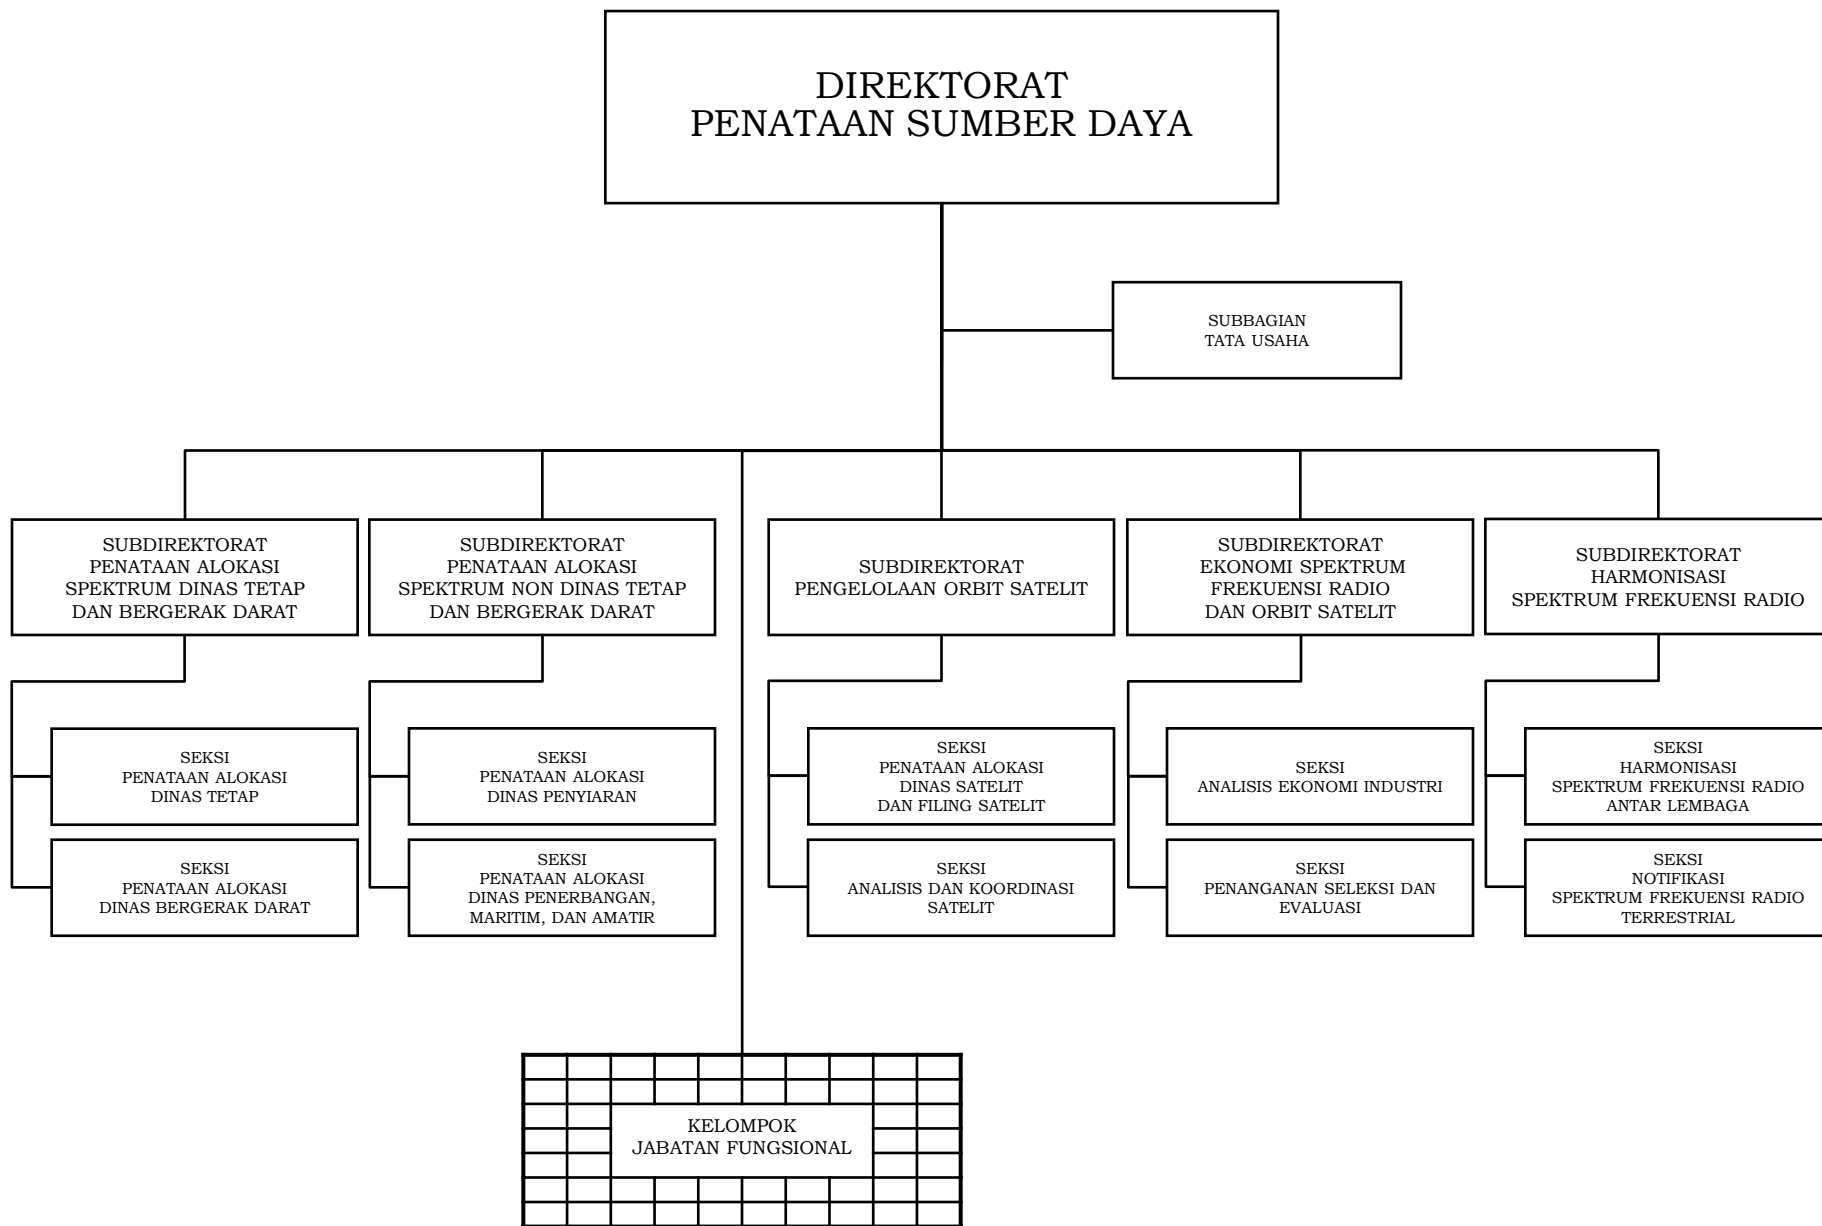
DIREKTORAT
PENATAAN SUMBER DAYA

SUBBAGIAN
TATA USAHA

SUBDIREKTORAT
PENATAAN ALOKASI
SPEKTRUM DINAS TETAP
DAN BERGERAK DARAT

SEKSI
PENATAAN ALOKASI
DINAS TETAP

SEKSI
PENATAAN ALOKASI
DINAS BERGERAK DARAT

SUBDIREKTORAT
PENATAAN ALOKASI
SPEKTRUM NON DINAS TETAP
DAN BERGERAK DARAT

SEKSI
PENATAAN ALOKASI
DINAS PENYIARAN

SEKSI
PENATAAN ALOKASI
DINAS PENERBANGAN,
MARITIM, DAN AMATIR

SUBDIREKTORAT
PENGELOLAAN ORBIT SATELIT

SEKSI
PENATAAN ALOKASI
DINAS SATELIT
DAN FILING SATELIT

SEKSI
ANALISIS DAN KOORDINASI
SATELIT

SUBDIREKTORAT
EKONOMI SPEKTRUM
FREKUENSI RADIO
DAN ORBIT SATELIT

SEKSI
ANALISIS EKONOMI INDUSTRI

SEKSI
PENANGANAN SELEKSI DAN
EVALUASI

SUBDIREKTORAT
HARMONISASI
SPEKTRUM FREKUENSI RADIO

SEKSI
HARMONISASI
SPEKTRUM FREKUENSI RADIO
ANTAR LEMBAGA

SEKSI
NOTIFIKASI
SPEKTRUM FREKUENSI RADIO
TERRESTRIAL

KELOMPOK
JABATAN FUNGSIONAL